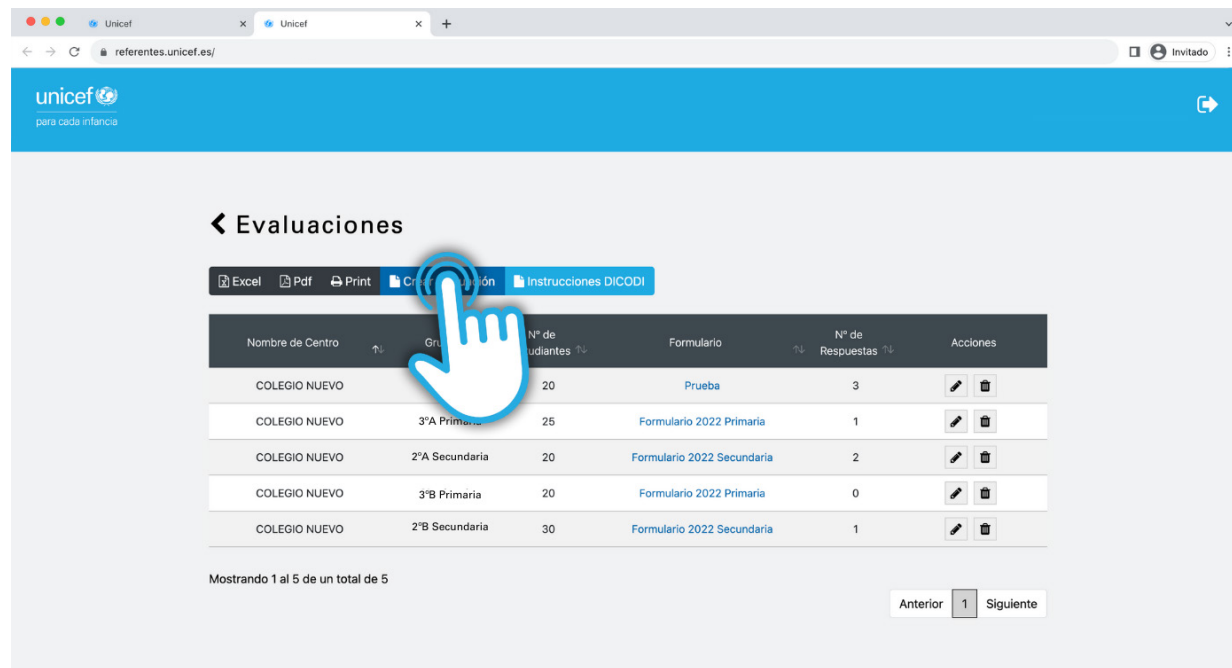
Unicef
Unicef
referentes.unicef.es/
Invitado

unicef
para cada infancia

Evaluaciones

Excel Pdf Print Cre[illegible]uación Instrucciones DICODI

| Nombre de Centro | Gru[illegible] | Nº de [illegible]udiantes | Formulario | Nº de Respuestas | Acciones |
|---|---|---|---|---|---|
| COLEGIO NUEVO | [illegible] | 20 | Prueba | 3 | |
| COLEGIO NUEVO | 3ºA Prima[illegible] | 25 | Formulario 2022 Primaria | 1 | |
| COLEGIO NUEVO | 2ºA Secundaria | 20 | Formulario 2022 Secundaria | 2 | |
| COLEGIO NUEVO | 3ºB Primaria | 20 | Formulario 2022 Primaria | 0 | |
| COLEGIO NUEVO | 2ºB Secundaria | 30 | Formulario 2022 Secundaria | 1 | |

Mostrando 1 al 5 de un total de 5

Anterior 1 Siguiente